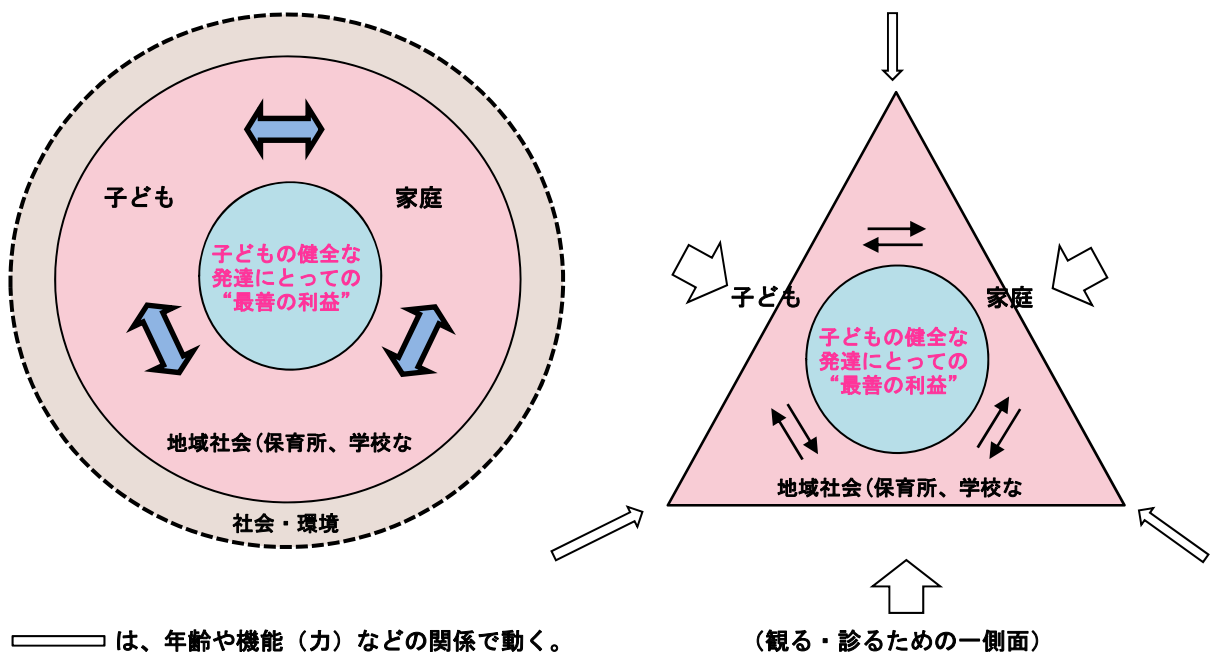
子ども

家庭

子どもの健全な発達にとっての"最善の利益"

地域社会(保育所、学校な

社会・環境

子ども

家庭

子どもの健全な発達にとっての"最善の利益"

地域社会(保育所、学校な

は、年齢や機能（力）などの関係で動く。

（観る・診るための一側面）